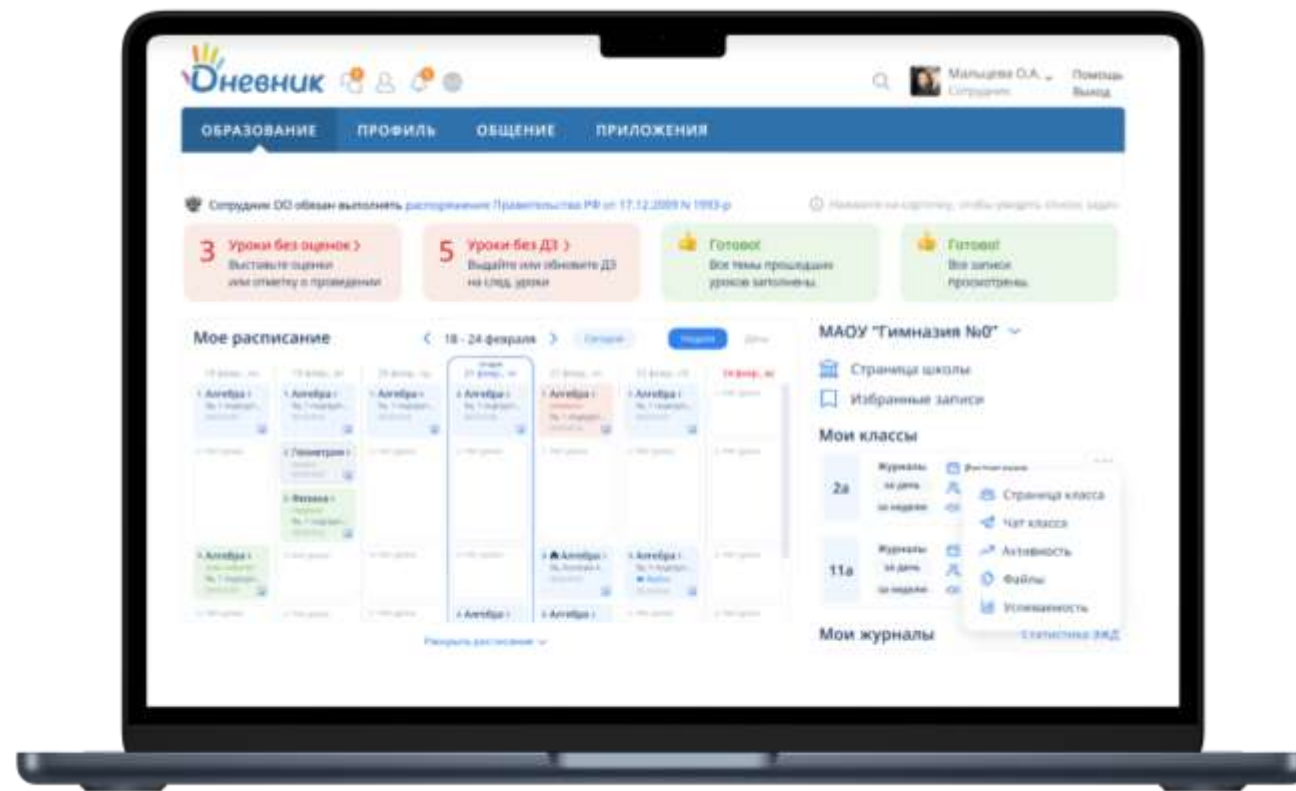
Дневник

Мальцева О.А.
Сотрудник

Помощь
Выход

ОБРАЗОВАНИЕ ПРОФИЛЬ ОБЩЕНИЕ ПРИЛОЖЕНИЯ

Сотрудник ОО обязан выполнять распоряжение Правительства РФ от 17.12.2009 N 1993-р

3 Уроки без оценок >
Выставьте оценки или отметку о проведении

5 Уроки без ДЗ >
Выдайте или обновите ДЗ на след. уроки

Готово!
Все темы прошедших уроков заполнены

Готово!
Все записи просмотрены

Мое расписание
< 18 - 24 февраля >
Сегодня
Неделя
День

Алгебра
Алгебра
Алгебра
Алгебра
Алгебра
Алгебра
Геометрия
Физика
Алгебра
Алгебра
Алгебра
Алгебра
Алгебра

Раскрыть расписание

МАОУ "Гимназия №0"
Страница школы
Избранные записи
Мои классы
2а
Журналы
за день
за неделю
11а
Журналы
за день
за неделю
Страница класса
Чат класса
Активность
Файлы
Успеваемость
Мои журналы
Статистика ЭЖД